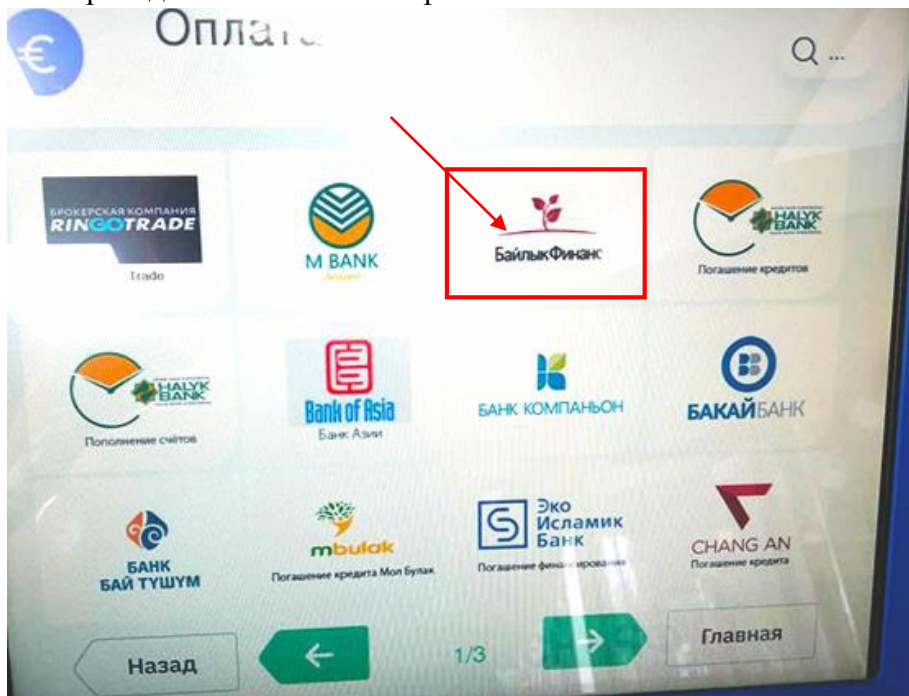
Оплата

Q ...

БРОКЕРСКАЯ КОМПАНИЯ RINGOTRADE

Trade

M BANK

БайлыкФинанс

HALYK BANK

Погашение кредитов

HALYK BANK

Пополнение счётов

Bank of Asia

Банк Азии

БАНК КОМПАНЬОН

БАКАЙБАНК

БАНК БАЙ ТУШУМ

mbulak

Погашение кредита Мол Булак

Эко Исламик Банк

Погашение финансирования

CHANG AN

Погашение кредита

Назад

←

1/3

→

Главная